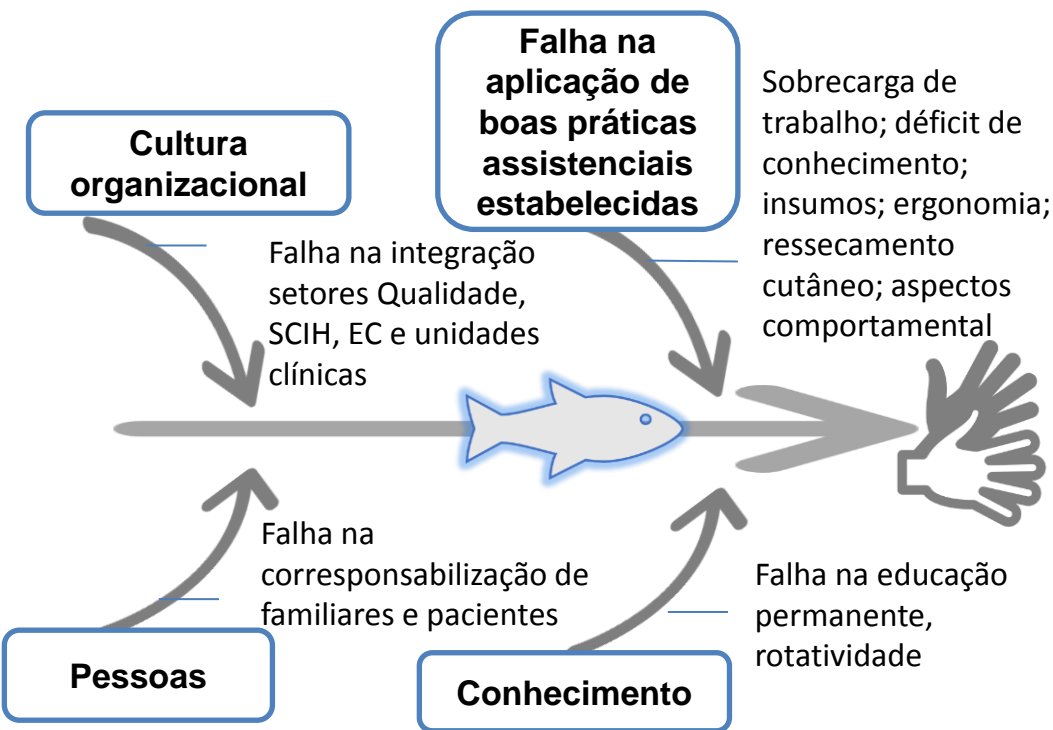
Falha na aplicação de boas práticas assistenciais estabelecidas

Sobrecarga de trabalho; déficit de conhecimento; insumos; ergonomia; ressecamento cutâneo; aspectos comportamental

Cultura organizacional

Falha na integração setores Qualidade, SCIH, EC e unidades clínicas

Falha na corresponsabilização de familiares e pacientes

Falha na educação permanente, rotatividade

Pessoas

Conhecimento